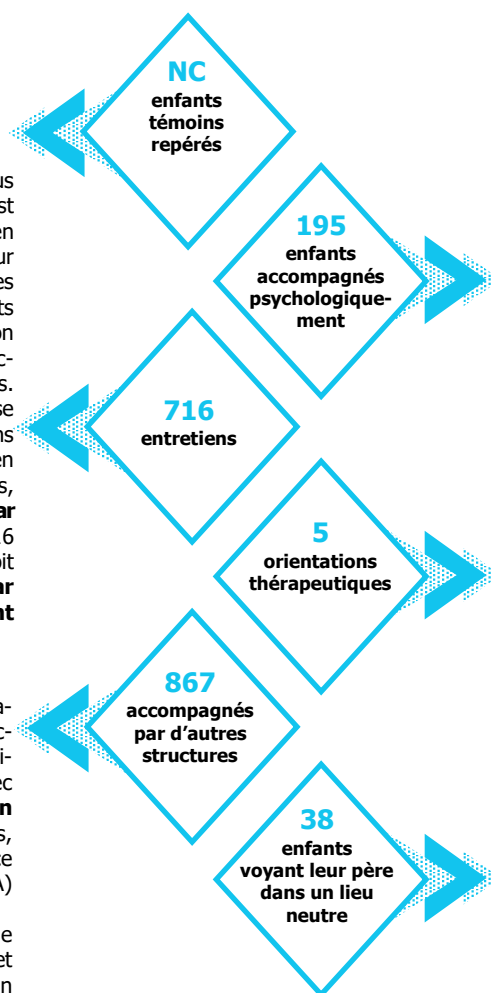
NC
enfants témoins repérés

195
enfants accompagnés psychologiquement

716
entretiens

5
orientations thérapeutiques

867
accompagnés par d'autres structures

38
enfants voyant leur père dans un lieu neutre